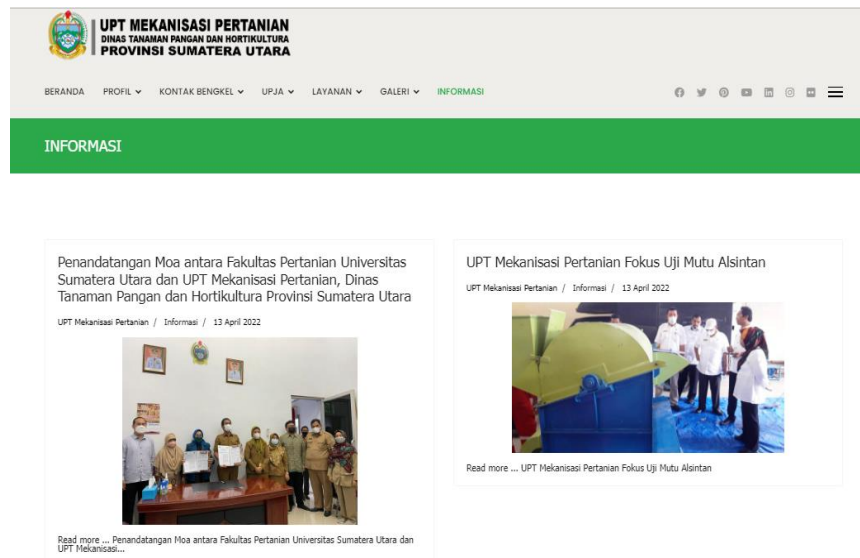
UPT MEKANISASI PERTANIAN
DINAS TANAMAN PANGAN DAN HORTIKULTURA
PROVINSI SUMATERA UTARA

BERANDA PROFIL KONTAK BENGKEL UPJA LAYANAN GALERI INFORMASI

INFORMASI

Penandatangan Moa antara Fakultas Pertanian Universitas Sumatera Utara dan UPT Mekanisasi Pertanian, Dinas Tanaman Pangan dan Hortikultura Provinsi Sumatera Utara

UPT Mekanisasi Pertanian / Informasi / 13 April 2022

Read more ... Penandatangan Moa antara Fakultas Pertanian Universitas Sumatera Utara dan UPT Mekanisasi...

UPT Mekanisasi Pertanian Fokus Uji Mutu Alsintan

UPT Mekanisasi Pertanian / Informasi / 13 April 2022

Read more ... UPT Mekanisasi Pertanian Fokus Uji Mutu Alsintan